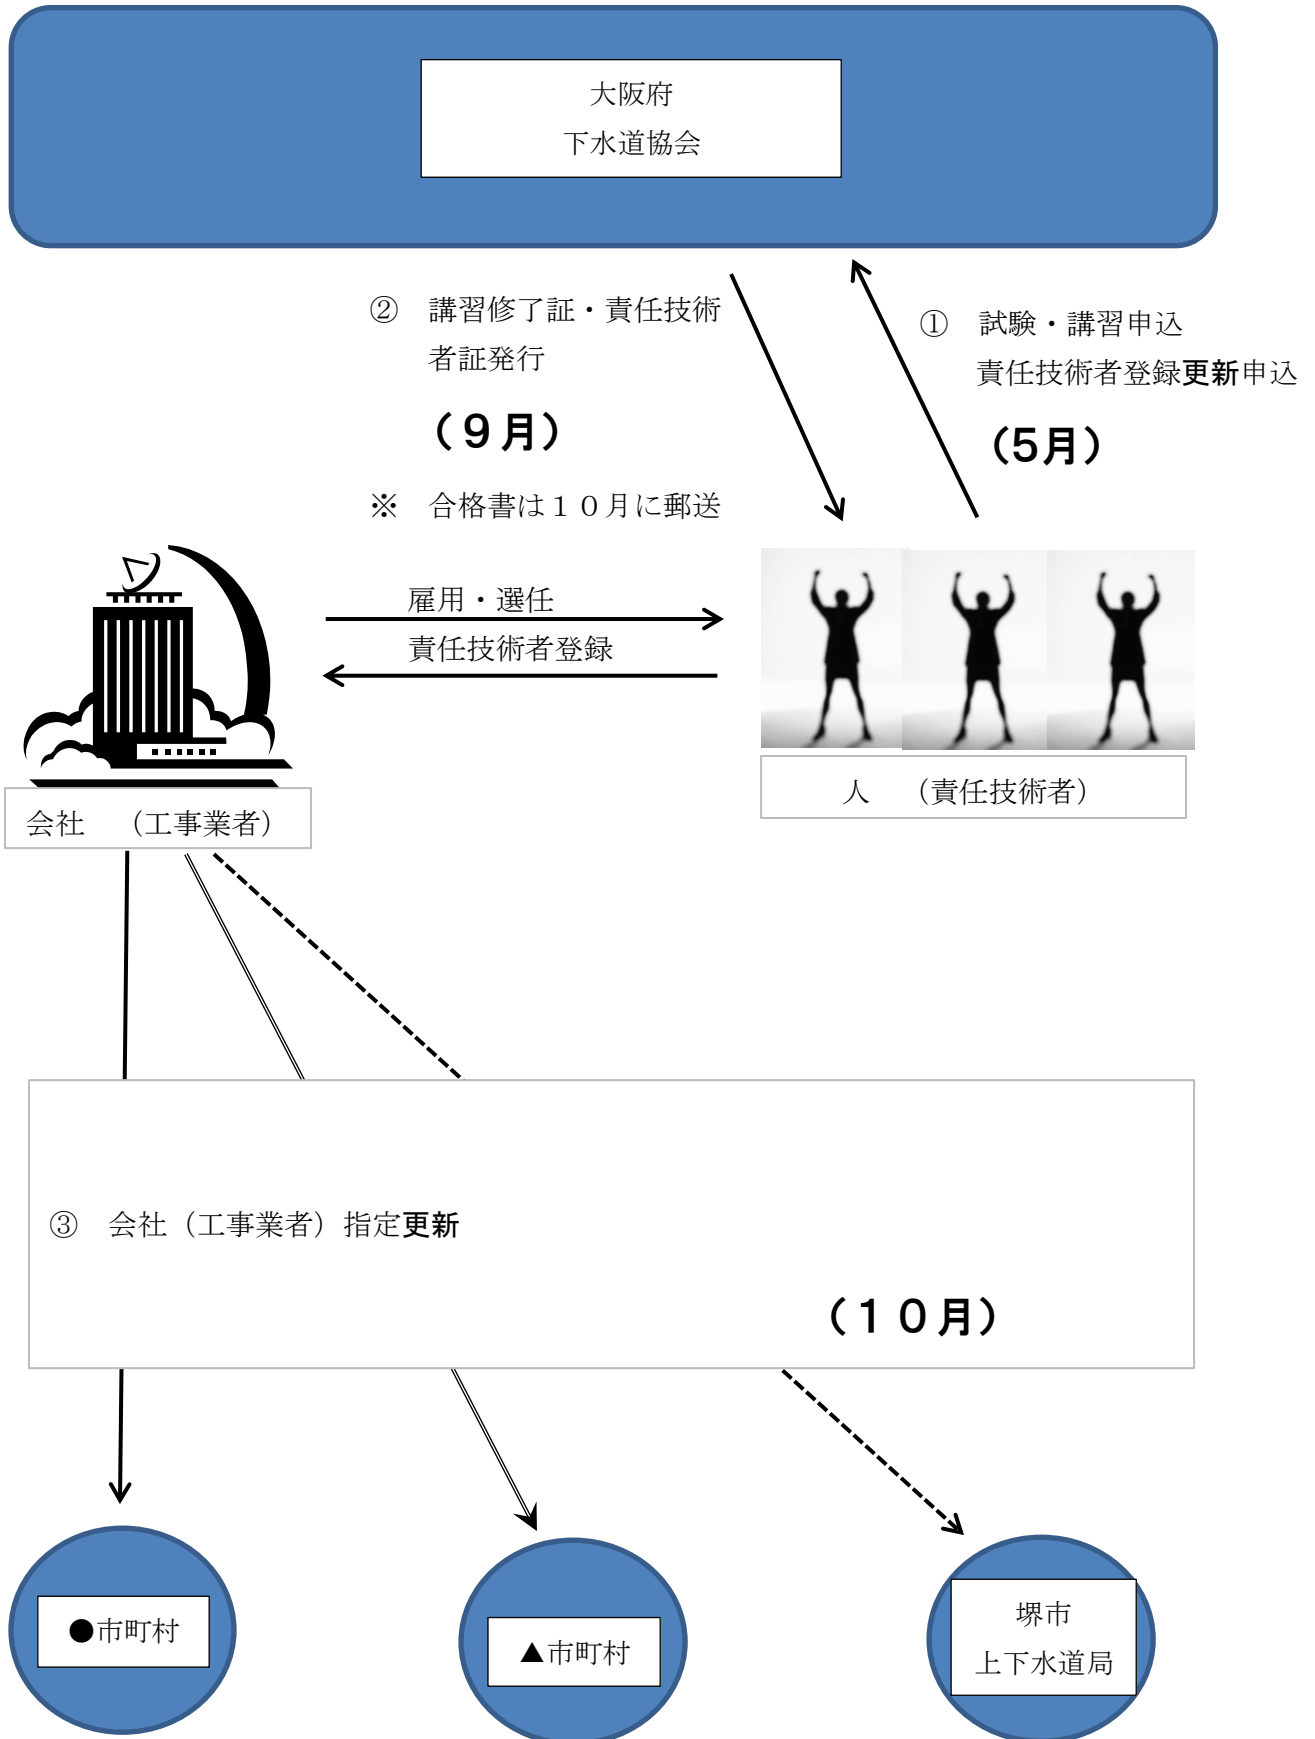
大阪府
下水道協会

② 講習修了証・責任技術者証発行

（９月）

※ 合格書は１０月に郵送

① 試験・講習申込
責任技術者登録更新申込

（5月）

雇用・選任

責任技術者登録

会社 （工事業者）

人 （責任技術者）

③ 会社（工事業者）指定更新

（１０月）

●市町村

▲市町村

堺市
上下水道局